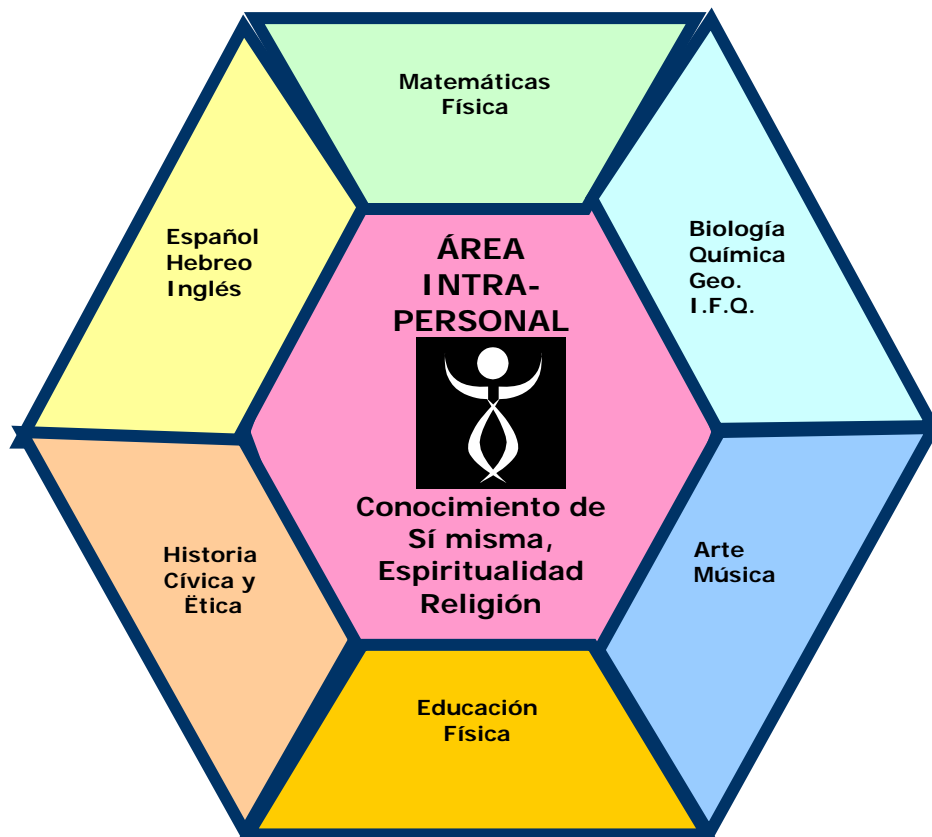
Matemáticas
Física

Español
Hebreo
Inglés

ÁREA
INTRA-
PERSONAL

Biología
Química
Geo.
I.F.Q.

Conocimiento de Sí misma, Espiritualidad Religión

Historia
Cívica y
Ëtica

Arte
Música

Educación
Física